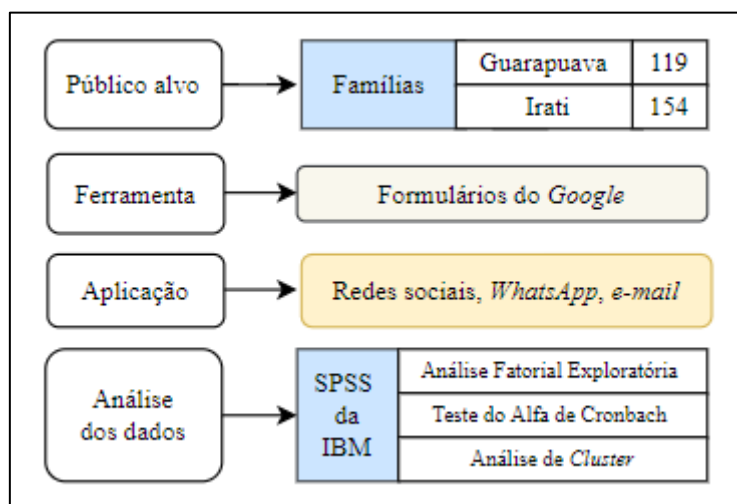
Público alvo

| Famílias | Guarapuava | 119 |
|---|---|---|
| | Irati | 154 |

Ferramenta

Formulários do *Google*

Aplicação

Redes sociais, *WhatsApp*, *e-mail*

Análise dos dados

| SPSS da IBM | Análise Fatorial Exploratória |
|---|---|
| | Teste do Alfa de Cronbach |
| | Análise de *Cluster* |